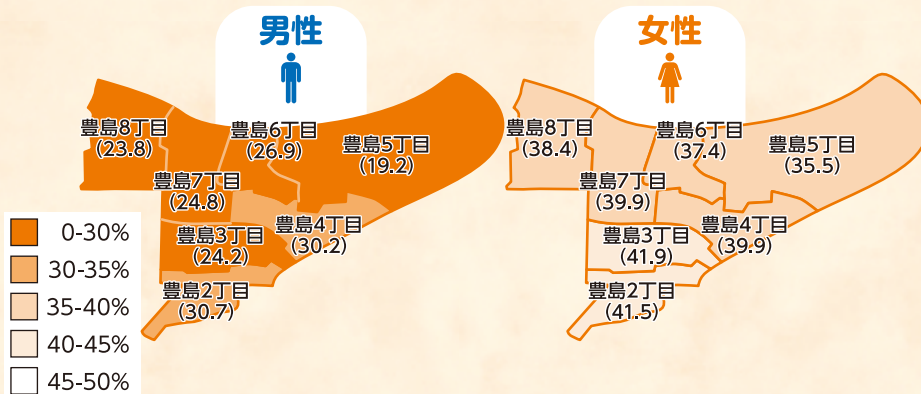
男性

豊島8丁目
(23.8)
豊島6丁目
(26.9)
豊島5丁目
(19.2)
豊島7丁目
(24.8)
豊島4丁目
(30.2)
豊島3丁目
(24.2)
豊島2丁目
(30.7)

女性

豊島8丁目
(38.4)
豊島6丁目
(37.4)
豊島5丁目
(35.5)
豊島7丁目
(39.9)
豊島4丁目
(39.9)
豊島3丁目
(41.9)
豊島2丁目
(41.5)

0-30%
30-35%
35-40%
40-45%
45-50%